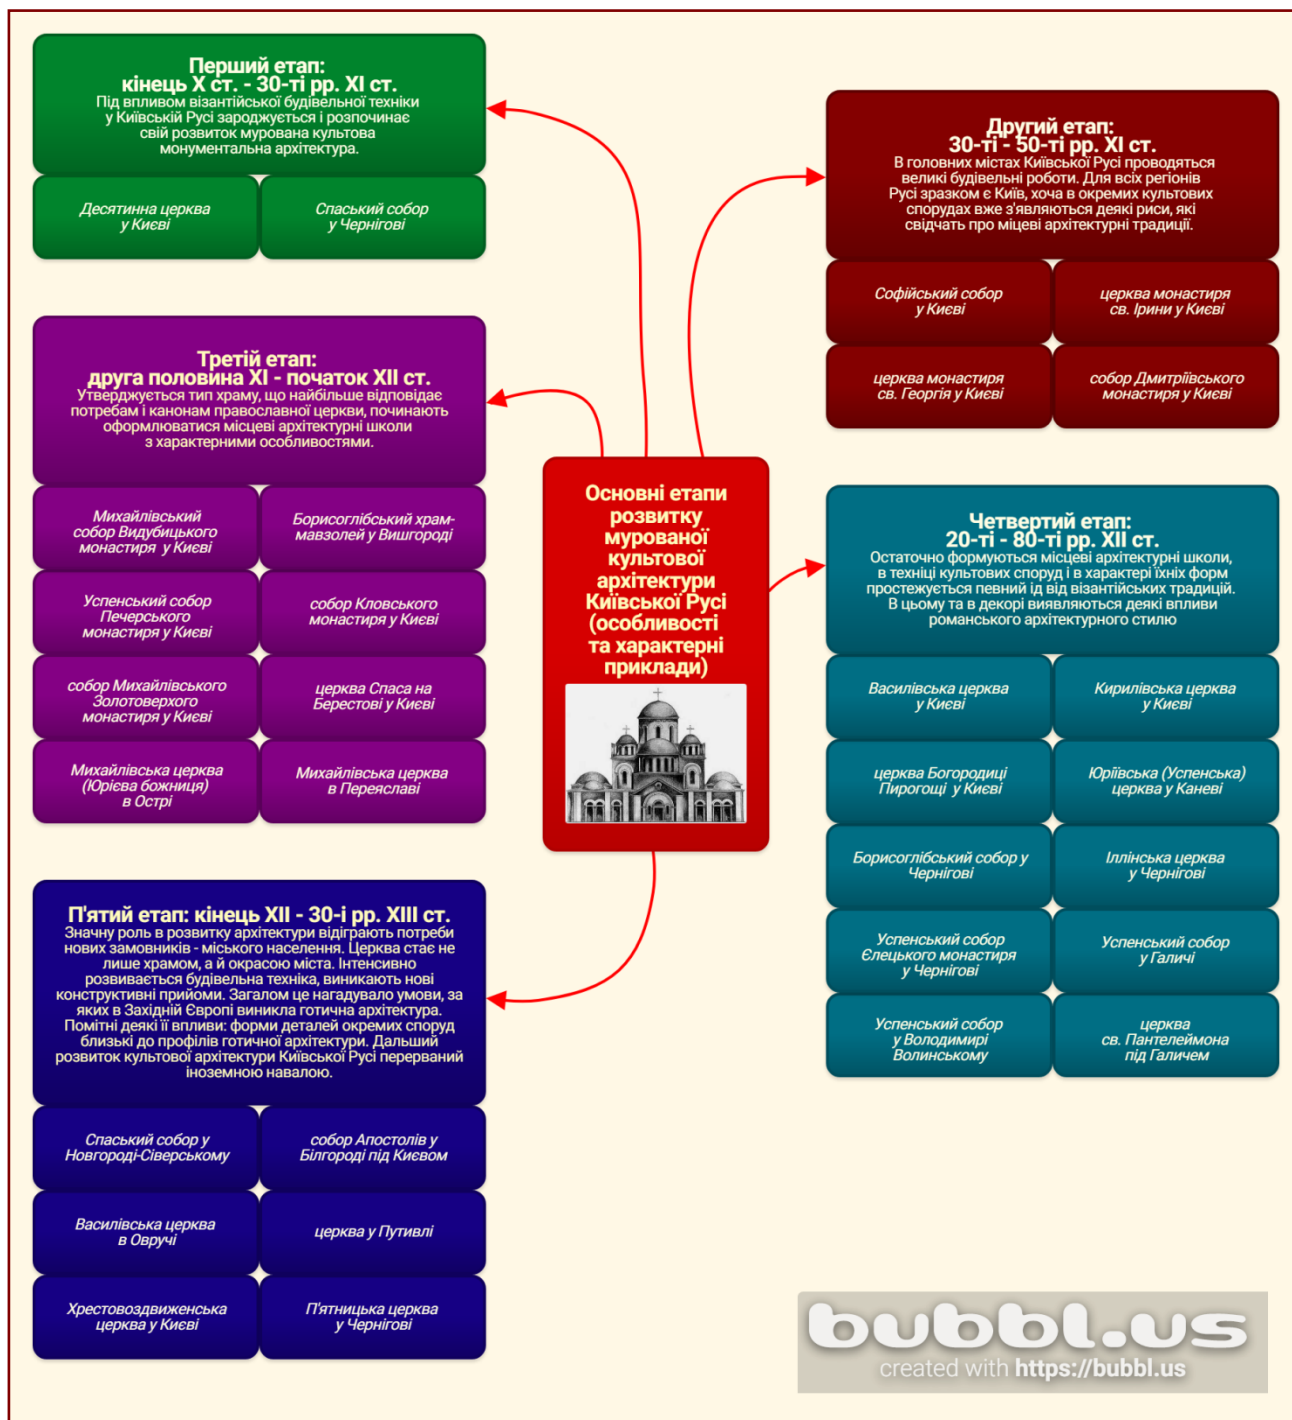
Основні етапи розвитку мурованої культової архітектури Київської Русі (особливості та характерні приклади)

Перший етап:
кінець X ст. - 30-ті рр. XI ст.
Під впливом візантійської будівельної техніки у Київській Русі зароджується і розпочинає свій розвиток мурована культова монументальна архітектура.

Десятинна церква у Києві

Спаський собор у Чернігові

Другий етап:
30-ті - 50-ті рр. XI ст.
В головних містах Київської Русі проводяться великі будівельні роботи. Для всіх регіонів Русі зразком є Київ, хоча в окремих культових спорудах вже з'являються деякі риси, які свідчать про місцеві архітектурні традиції.

Софійський собор у Києві

церква монастиря св. Ірини у Києві

церква монастиря св. Георгія у Києві

собор Дмитріївського монастиря у Києві

Третій етап:
друга половина XI - початок XII ст.
Утверджується тип храму, що найбільше відповідає потребам і канонам православної церкви, починають оформлюватися місцеві архітектурні школи з характерними особливостями.

Михайлівський собор Видубицького монастиря у Києві

Борисоглібський храм-мавзолей у Вишгороді

Успенський собор Печерського монастиря у Києві

собор Кловського монастиря у Києві

собор Михайлівського Золотоверхого монастиря у Києві

церква Спаса на Берестові у Києві

Михайлівська церква (Юр'єва божниця) в Острі

Михайлівська церква в Переяславі

Четвертий етап:
20-ті - 80-ті рр. XII ст.
Остаточно формуються місцеві архітектурні школи, в техніці культових споруд і в характері їхніх форм простежується певний ід від візантійських традицій. В цьому та в декорі виявляються деякі впливи романського архітектурного стилю

Василівська церква у Києві

Кирилівська церква у Києві

церква Богородиці Пирогощі у Києві

Юріївська (Успенська) церква у Каневі

Борисоглібський собор у Чернігові

Іллінська церква у Чернігові

Успенський собор Єлецького монастиря у Чернігові

Успенський собор у Галичі

Успенський собор у Володимирі Волинському

церква св. Пантелеймона під Галичем

П'ятий етап: кінець XII - 30-і рр. XIII ст.
Значну роль в розвитку архітектури відіграють потреби нових замовників - міського населення. Церква стає не лише храмом, а й окрасою міста. Інтенсивно розвивається будівельна техніка, виникають нові конструктивні прийоми. Загалом це нагадувало умови, за яких в Західній Європі виникла готична архітектура. Помітні деякі її впливи: форми деталей окремих споруд близькі до профілів готичної архітектури. Дальший розвиток культової архітектури Київської Русі перерваний іноземною навалою.

Спаський собор у Новгороді-Сіверському

собор Апостолів у Білгороді під Києвом

Василівська церква в Овручі

церква у Путивлі

Хрестовоздвиженська церква у Києві

П'ятницька церква у Чернігові

bubbl.us
created with https://bubbl.us